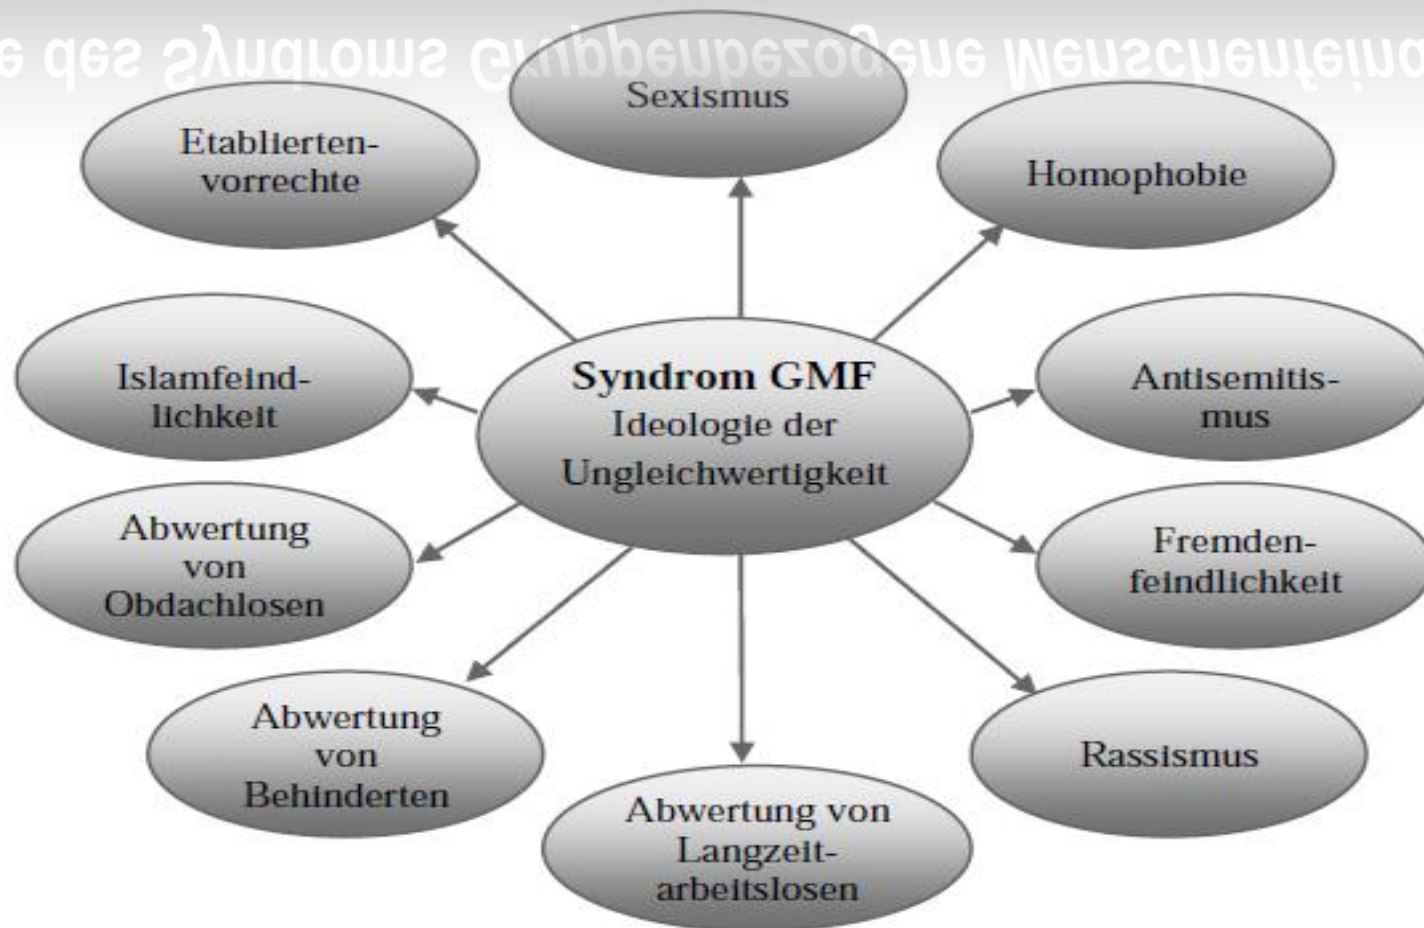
e des Syndroms Gruppenbezogene Menschenfeind

Sexismus

Etablierten-vorrechte

Homophobie

Islamfeindlichkeit

Syndrom GMF
Ideologie der Ungleichwertigkeit

Antisemitismus

Abwertung von Obdachlosen

Fremdenfeindlichkeit

Abwertung von Behinderten

Rassismus

Abwertung von Langzeitarbeitslosen